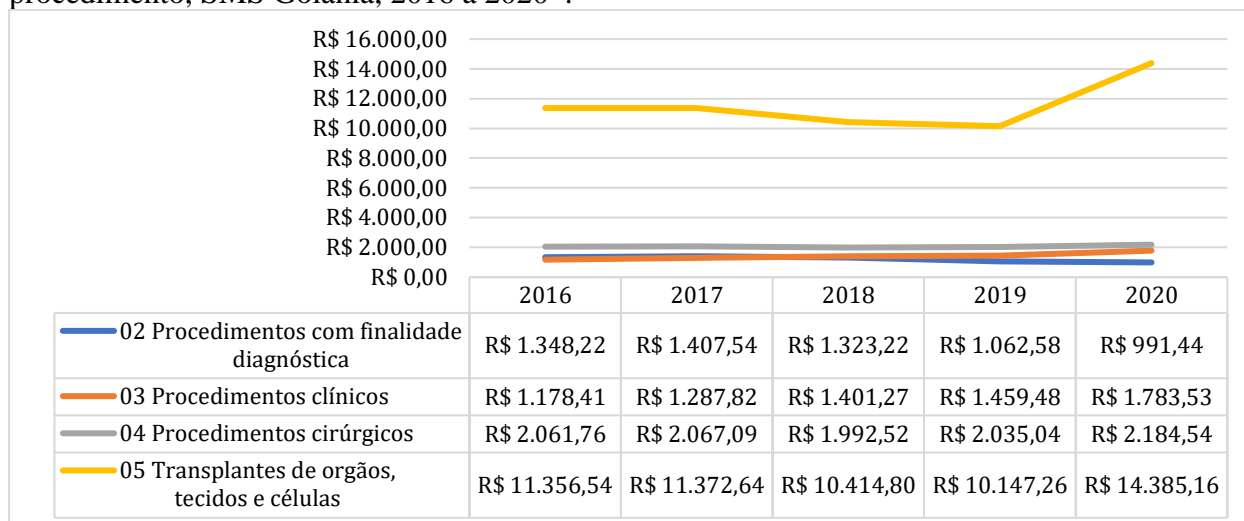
procedimento, SMS Goiânia, 2016 a 2020 .

R$ 16.000,00
R$ 14.000,00
R$ 12.000,00
R$ 10.000,00
R$ 8.000,00
R$ 6.000,00
R$ 4.000,00
R$ 2.000,00
R$ 0,00

| | 2016 | 2017 | 2018 | 2019 | 2020 |
|---|---|---|---|---|---|
| 02 Procedimentos com finalidade diagnóstica | R$ 1.348,22 | R$ 1.407,54 | R$ 1.323,22 | R$ 1.062,58 | R$ 991,44 |
| 03 Procedimentos clínicos | R$ 1.178,41 | R$ 1.287,82 | R$ 1.401,27 | R$ 1.459,48 | R$ 1.783,53 |
| 04 Procedimentos cirúrgicos | R$ 2.061,76 | R$ 2.067,09 | R$ 1.992,52 | R$ 2.035,04 | R$ 2.184,54 |
| 05 Transplantes de orgãos, tecidos e células | R$ 11.356,54 | R$ 11.372,64 | R$ 10.414,80 | R$ 10.147,26 | R$ 14.385,16 |